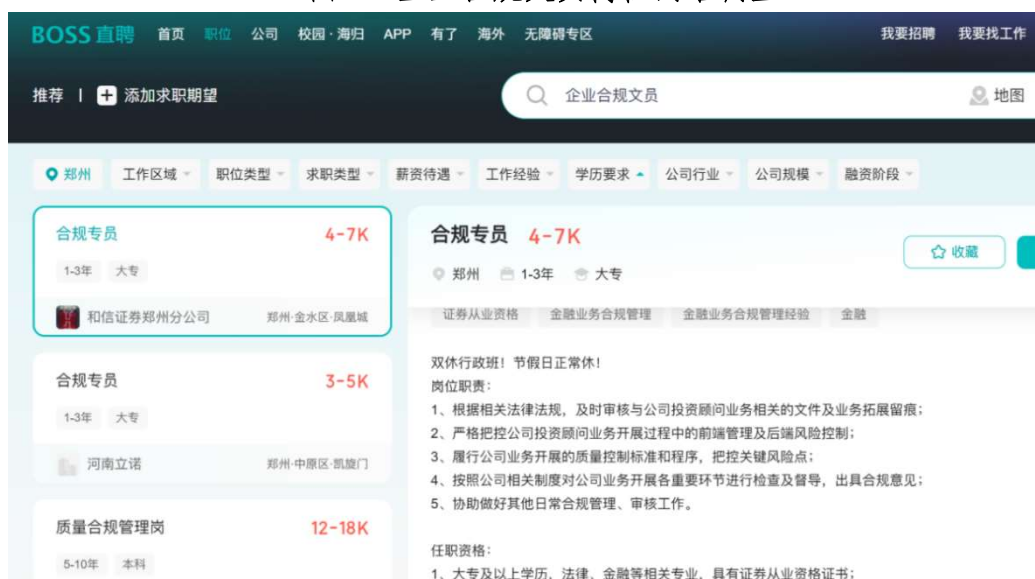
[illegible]

BOSS直聘 首页 职位 公司 校园·海归 APP 有了 海外 无障碍专区 我要招聘 我要找工作

推荐 | 添加求职期望

企业合规文员

地图

郑州 工作区域 职位类型 求职类型 薪资待遇 工作经验 学历要求 公司行业 公司规模 融资阶段

合规专员 4-7K
1-3年 大专
和信证券郑州分公司 郑州·金水区·凤凰城

合规专员 3-5K
1-3年 大专
河南立诺 郑州·中原区·凯旋门

质量合规管理岗 12-18K
5-10年 本科

合规专员 4-7K
郑州 1-3年 大专
收藏

证券从业资格 金融业务合规管理 金融业务合规管理经验 金融

双休行政班！节假日正常休！
岗位职责：
1、根据相关法律法规，及时审核与公司投资顾问业务相关的文件及业务拓展留痕；
2、严格把控公司投资顾问业务开展过程中的前端管理及后端风险控制；
3、履行公司业务开展的质量控制标准和程序，把控关键风险点；
4、按照公司相关制度对公司业务开展各重要环节进行检查及督导，出具合规意见；
5、协助做好其他日常合规管理、审核工作。

任职资格：
1、大专及以上学历，法律、金融等相关专业，具有证券从业资格证书；